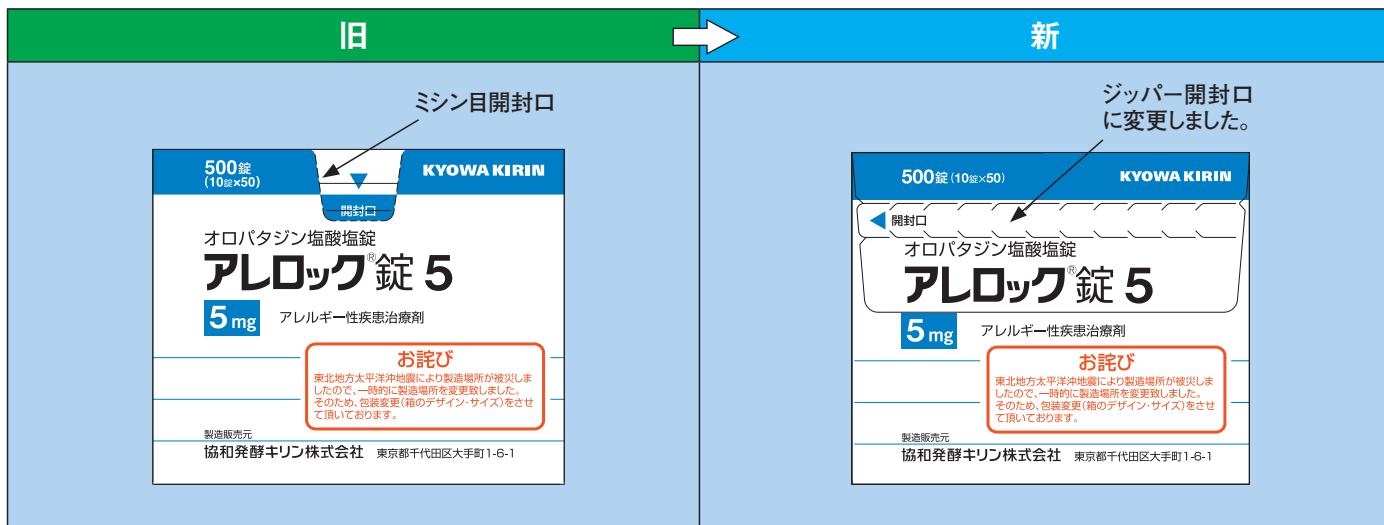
旧

新

ミシン目開封口

500錠
(10錠×50)

開封口

KYOWA KIRIN

オロパタジン塩酸塩錠

アレロック®錠 5

5 mg

アレルギー性疾患治療剤

お詫び

東北地方太平洋沖地震により製造場所が被災しましたので、一時的に製造場所を変更致しました。そのため、包装変更(箱のデザイン・サイズ)をさせて頂いております。

製造販売元
協和発酵キリン株式会社 東京都千代田区大手町1-6-1

ジッパー開封口
に変更しました。

500錠 (10錠×50)

KYOWA KIRIN

開封口

オロパタジン塩酸塩錠

アレロック®錠 5

5 mg

アレルギー性疾患治療剤

お詫び

東北地方太平洋沖地震により製造場所が被災しましたので、一時的に製造場所を変更致しました。そのため、包装変更(箱のデザイン・サイズ)をさせて頂いております。

製造販売元
協和発酵キリン株式会社 東京都千代田区大手町1-6-1